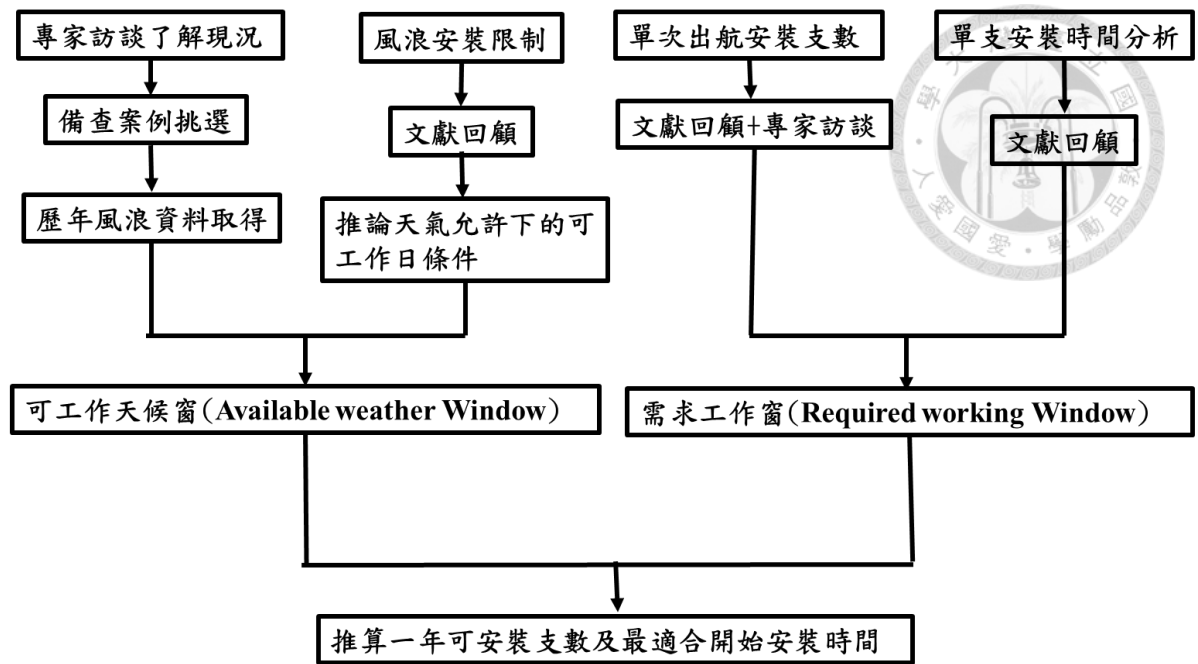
專家訪談了解現況

備查案例挑選

歷年風浪資料取得

風浪安裝限制

文獻回顧

推論天氣允許下的可工作日條件

單次出航安裝支數

文獻回顧+專家訪談

單支安裝時間分析

文獻回顧

可工作天候窗(Available weather Window)

需求工作窗(Required working Window)

推算一年可安裝支數及最適合開始安裝時間